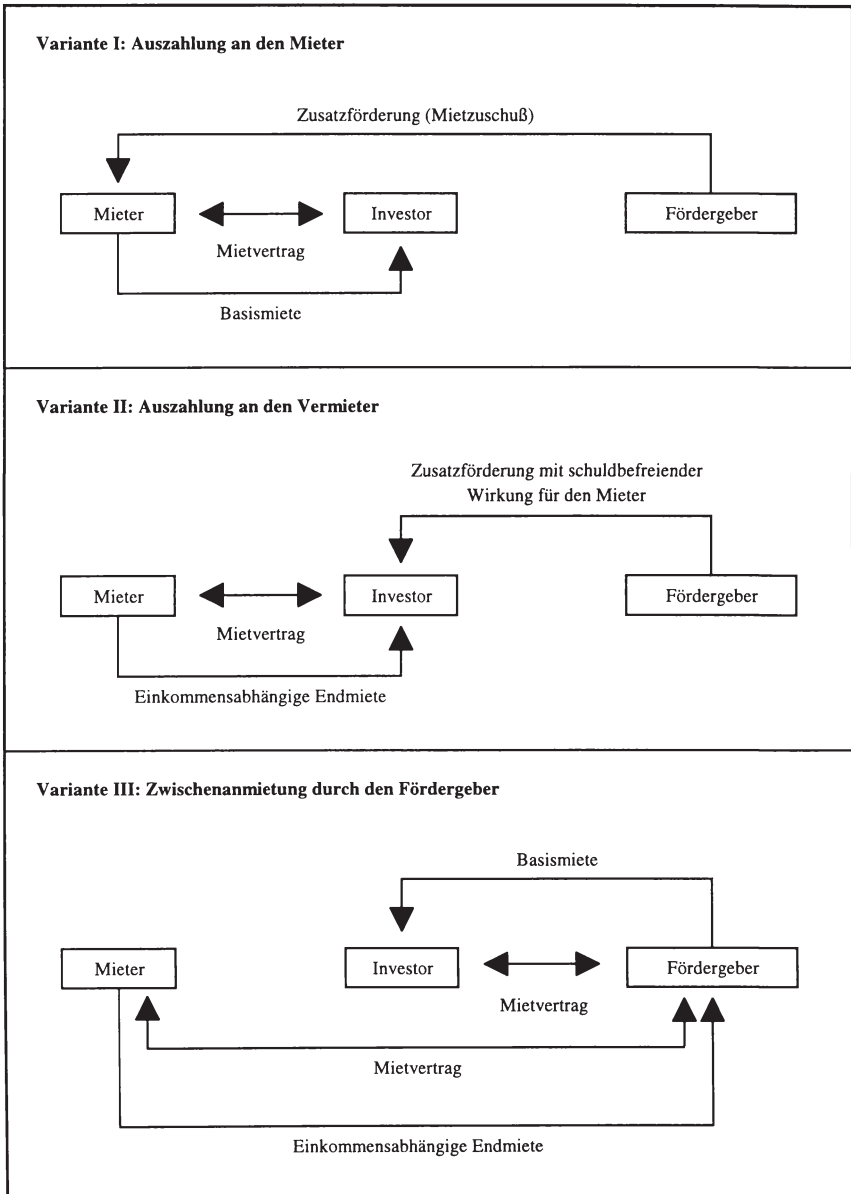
Variante I: Auszahlung an den Mieter

Zusatzförderung (Mietzuschuß)

Mieter

Investor

Fördergeber

Mietvertrag

Basismiete

Variante II: Auszahlung an den Vermieter

Zusatzförderung mit schuldbefreiender Wirkung für den Mieter

Mieter

Investor

Fördergeber

Mietvertrag

Einkommensabhängige Endmiete

Variante III: Zwischenanmietung durch den Fördergeber

Basismiete

Mieter

Investor

Fördergeber

Mietvertrag

Mietvertrag

Einkommensabhängige Endmiete